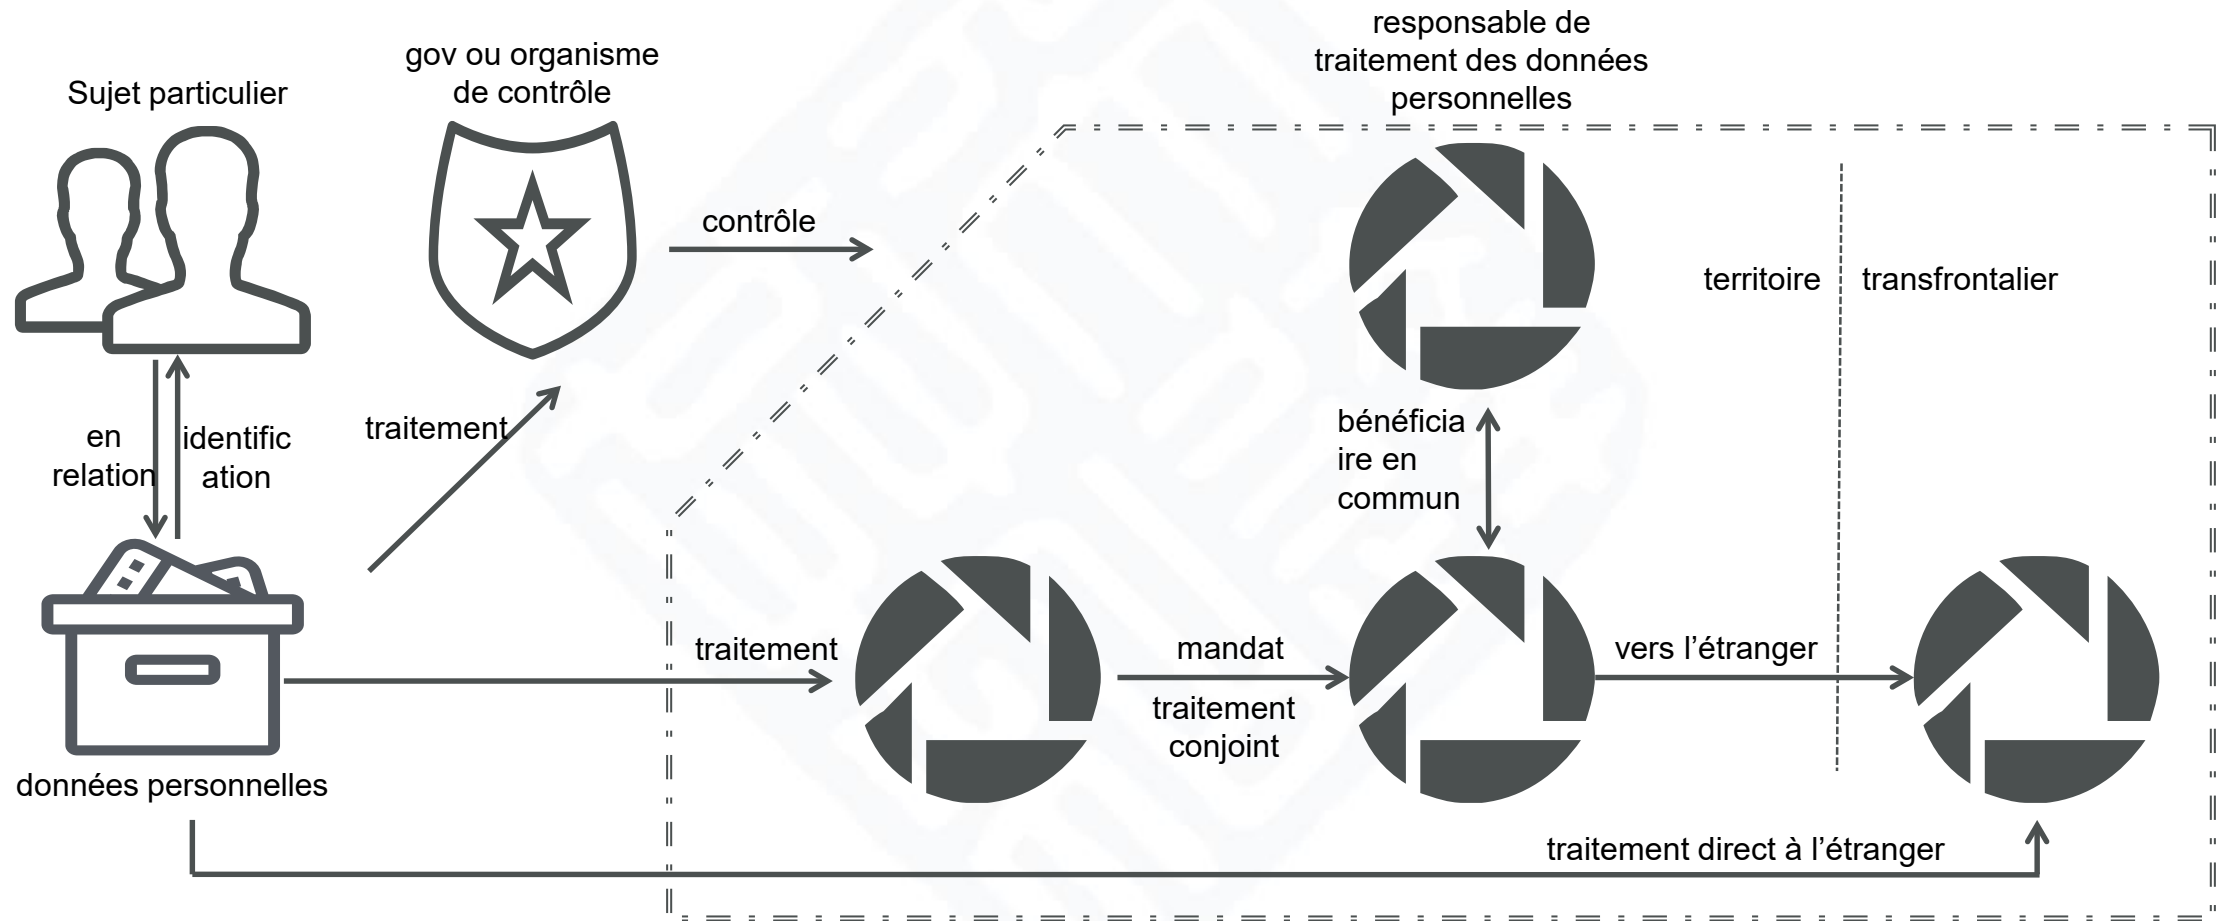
Sujet particulier

gov ou organisme de contrôle

responsable de traitement des données personnelles

contrôle

territoire

transfrontalier

en relation

identific ation

traitement

bénéficia ire en commun

données personnelles

traitement

mandat

traitement conjoint

vers l’étranger

traitement direct à l’étranger